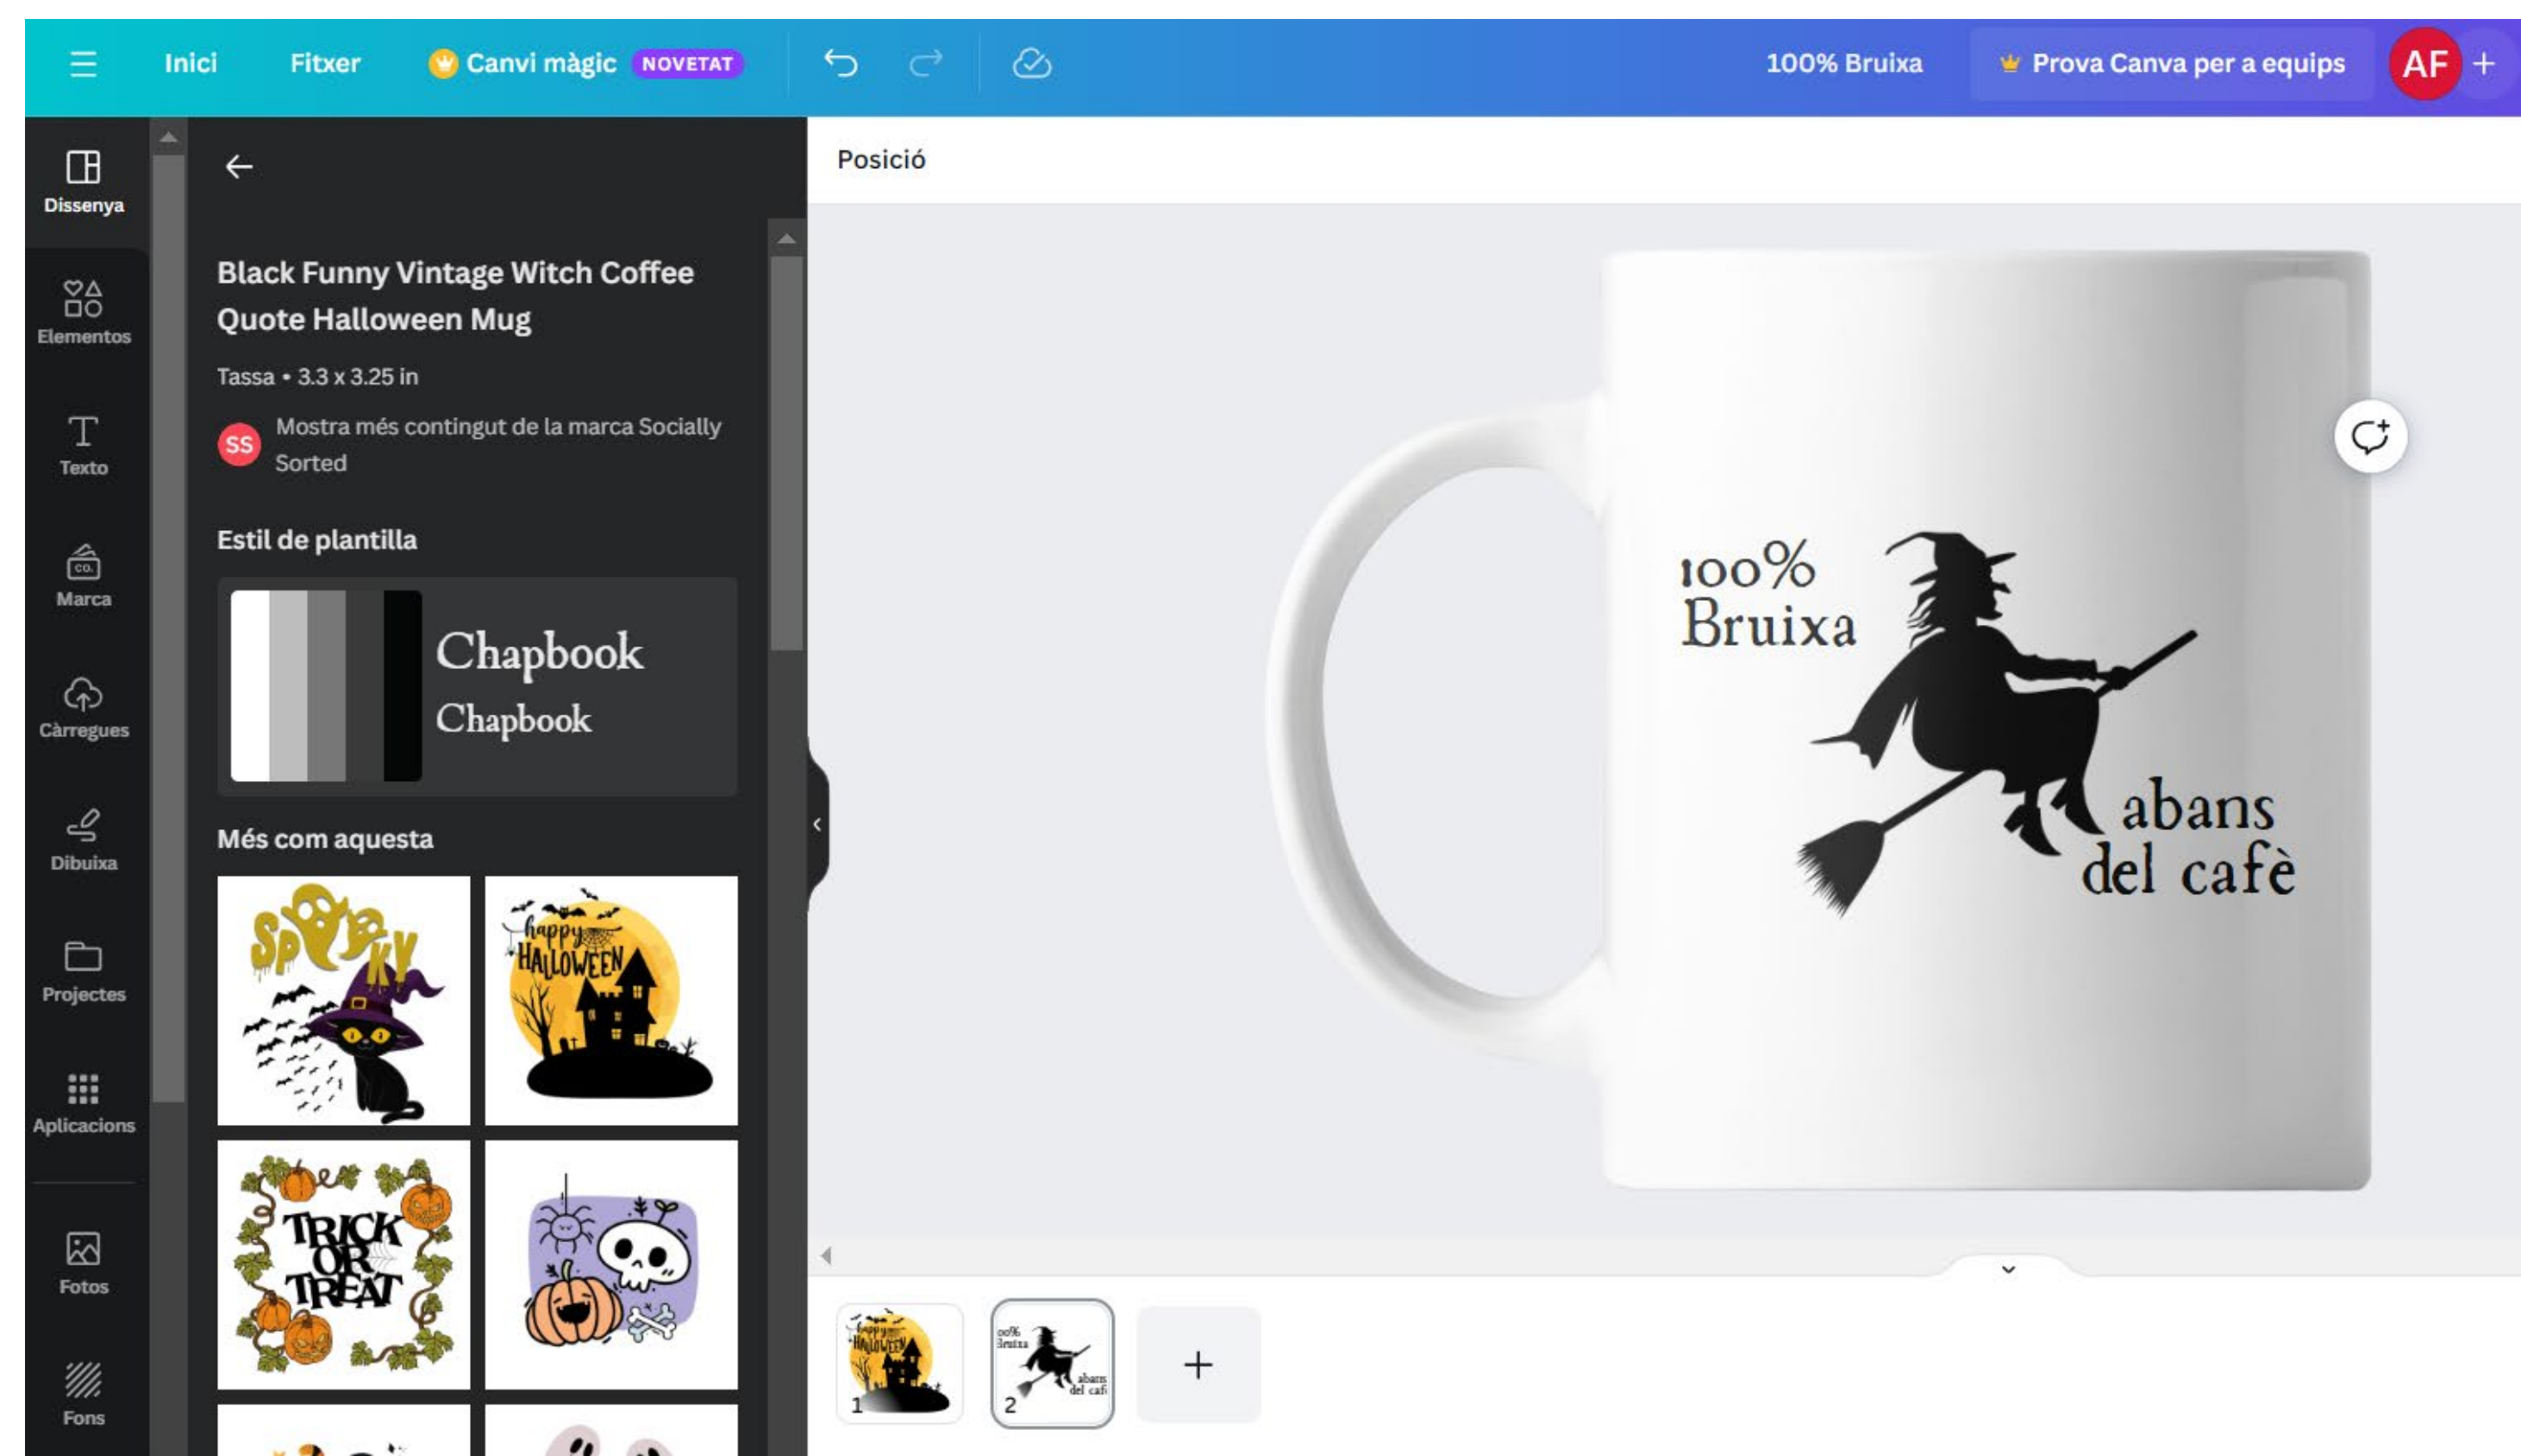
Inici Fitxer Canvi màgic NOVETAT

100% Bruixa

Prova Canva per a equips

AF +

Dissenya

Elementos

Texto

Marca

Càrregues

Dibuixa

Projectes

Aplicacions

Fotos

Fons

Black Funny Vintage Witch Coffee Quote Halloween Mug

Tassa • 3.3 x 3.25 in

SS Mostra més contingut de la marca Socially Sorted

Estil de plantilla

Chapbook
Chapbook

Més com aquesta

SPOOKY

happy HALLOWEEN

TRICK OR TREAT

Posició

100%
Bruixa

abans
del cafè

1

100%
Bruixa
abans
del cafè
2

+